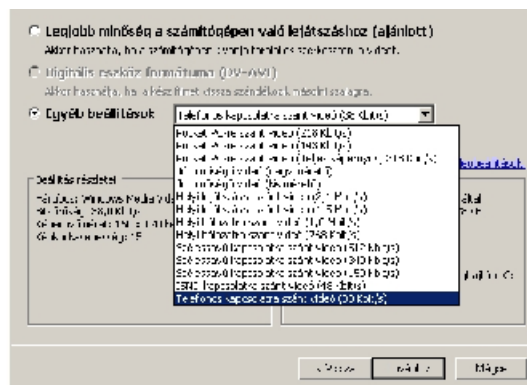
Legjobb minőség a számítógépen való lejátszáshoz (ajánlott)
Akkor használja, ha a számítógépen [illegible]

Digitális eszköz formátuma (DV-AVI)
Akkor használja, ha a készített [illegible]

Egyéb beállítások
Telefonos kapcsolatra szánt videó (56 Kbit/s)

Beállítás részletei
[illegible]

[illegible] (28,8 Kbit/s)
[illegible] (56 Kbit/s)
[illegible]
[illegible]
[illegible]
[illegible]
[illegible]
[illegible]
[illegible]
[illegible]
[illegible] (512 Kbit/s)
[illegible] (340 Kbit/s)
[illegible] (150 Kbit/s)
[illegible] (48 Kbit/s)
Telefonos kapcsolatra szánt videó (56 Kbit/s)

< Vissza
Tovább >
Mégse